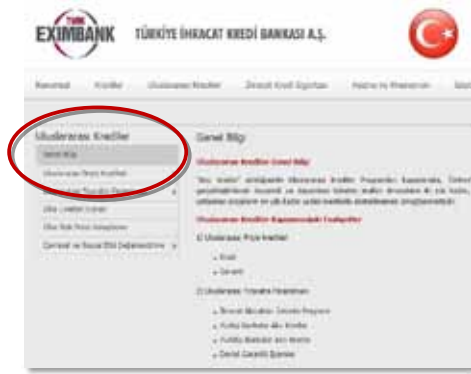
TÜRK EXIMBANK TÜRKİYE İHRACAT KREDİ BANKASI A.Ş.

Kurumsal Krediler Uluslararası Krediler İhracat Kredi Sigortası Hazine ve Finansman

Uluslararası Krediler

Genel Bilgi

Uluslararası Proje Kredileri

Uluslararası Ticaret Programı

Ülke Limitleri

Ülke Risk Notu Güncelleme

Çevresel ve Sosyal Etki Değerlendirme

Genel Bilgi

Uluslararası Krediler Genel Bilgi

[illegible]

Uluslararası Krediler Kapsamındaki Faaliyetler

1) Uluslararası Proje Kredileri

- Kredi

- Garanti

2) Uluslararası Ticaret Programı

- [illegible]

- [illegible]

- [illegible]

- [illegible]